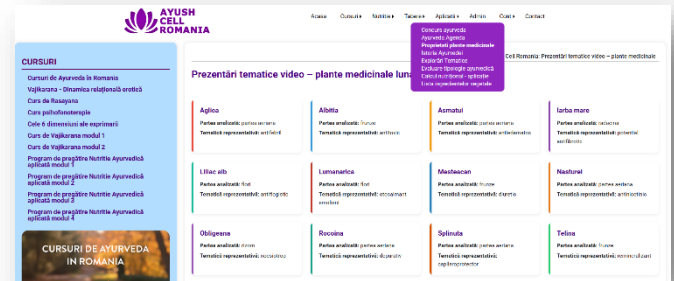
AYUSH CELL ROMANIA

Acasa Cursuri ▸ Nutritie ▸ Tabere ▸ Aplicatii ▸ Admin Cont ▸ Contact

Concurs ayurveda
Ayurveda Agenda
Proprietati plante medicinale
Istoria Ayurvedei
Explorari Tematice
Evaluare tipologie ayurvedică
Calcul nutrițional - aplicație
Lista ingredientelor vegetale

CURSURI

Cursuri de Ayurveda în Romania
Vajikorana – Dinamica relaționlă erotică
Curs de Rasayana
Curs psihofonoterapie
Cele 6 dimensiuni ale exprimarii
Curs de Vajikarana modul 1
Curs de Vajikarana modul 2
Program de pregătire Nutriție Ayurvedică aplicată modul 1
Program de pregătire Nutriție Ayurvedică aplicată modul 2
Program de pregătire Nutriție Ayurvedică aplicată modul 3
Program de pregătire Nutriție Ayurvedică aplicată modul 4

CURSURI DE AYURVEDA IN ROMANIA

Cell Romania: Prezentări tematice video – plante medicinale

Prezentări tematice video – plante medicinale lun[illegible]

Aglica
Partea analizată: partea aeriana
Tematică reprezentativă: antifebril

Albitia
Partea analizată: frunze
Tematică reprezentativă: antitusiv

Asmatui
Partea analizată: partea aeriana
Tematică reprezentativă: antiedematos

Iarba mare
Partea analizată: radacina
Tematică reprezentativă: potential antifebrile

Liliac alb
Partea analizată: flori
Tematică reprezentativă: antifogistic

Lumanarica
Partea analizată: flori
Tematică reprezentativă: ntoxoamant emolient

Mesteacan
Partea analizată: frunze
Tematică reprezentativă: diuretic

Nasturel
Partea analizată: partea aeriana
Tematică reprezentativă: antiinfectios

Obligeana
Partea analizată: rizom
Tematică reprezentativă: eupeptic

Rocoina
Partea analizată: partea aeriana
Tematică reprezentativă: depurativ

Splinuta
Partea analizată: partea aeriana
Tematică reprezentativă: hepatoprotector

Telina
Partea analizată: partea aeriana
Tematică reprezentativă: remineralizant